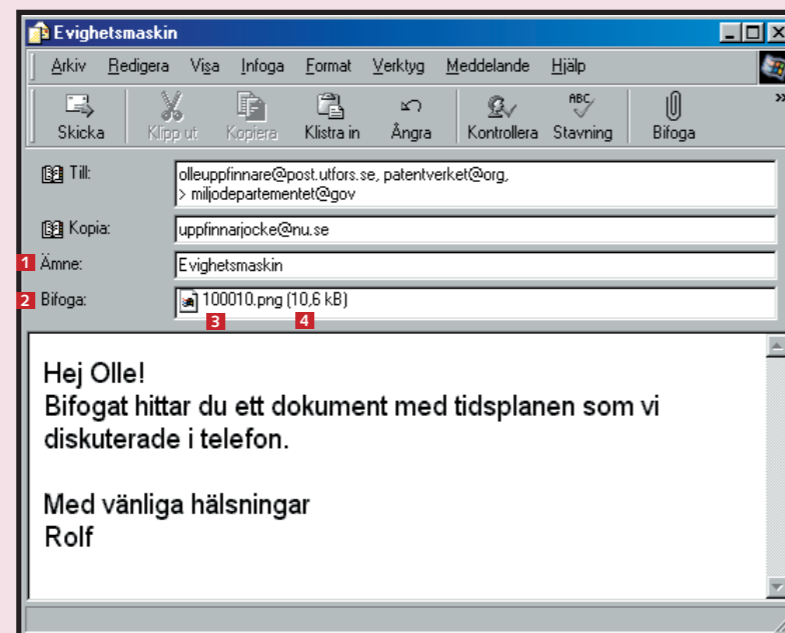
Evighetsmaskin

Arkiv Redigera Visa Infoga Format Verktyg Meddelande Hjälp

Skicka Klipp ut Kopiera Klistra in Ångra Kontrollera Stavning Bifoga

ABC

Till: olleuppfinnare@post.utfors.se, patentverket@org, > miljodepartementet@gov

Kopia: uppfinnarjocke@nu.se

1 Ämne: Evighetsmaskin

2 Bifoga: 100010.png (10,6 kB)

3 4

Hej Olle!
Bifogat hittar du ett dokument med tidsplanen som vi diskuterade i telefon.

Med vänliga hälsningar
Rolf